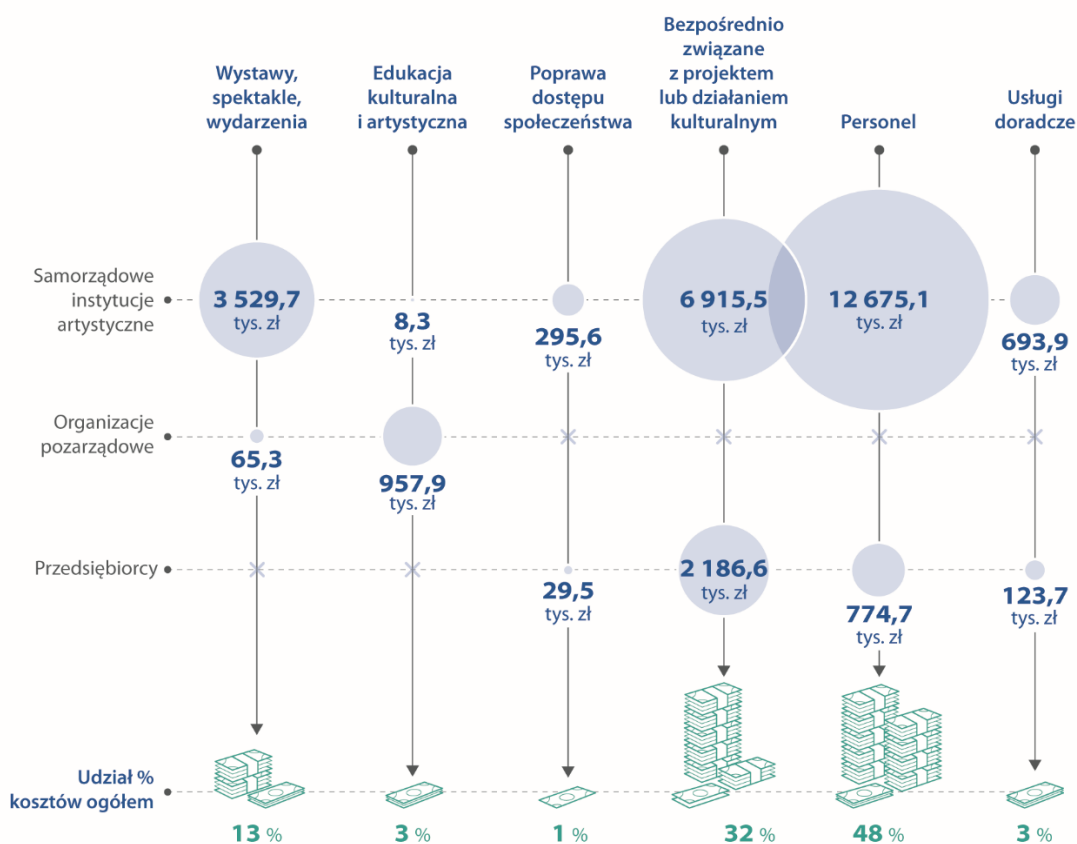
Wystawy, spektakle, wydarzenia

Edukacja kulturalna i artystyczna

Poprawa dostępu społeczeństwa

Bezpośrednio związane z projektem lub działaniem kulturalnym

Personel

Usługi doradcze

Samorządowe instytucje artystyczne

3 529,7 tys. zł

8,3 tys. zł

295,6 tys. zł

6 915,5 tys. zł

12 675,1 tys. zł

693,9 tys. zł

Organizacje pozarządowe

65,3 tys. zł

957,9 tys. zł

Przedsiębiorcy

29,5 tys. zł

2 186,6 tys. zł

774,7 tys. zł

123,7 tys. zł

Udział % kosztów ogółem

13 %

3 %

1 %

32 %

48 %

3 %